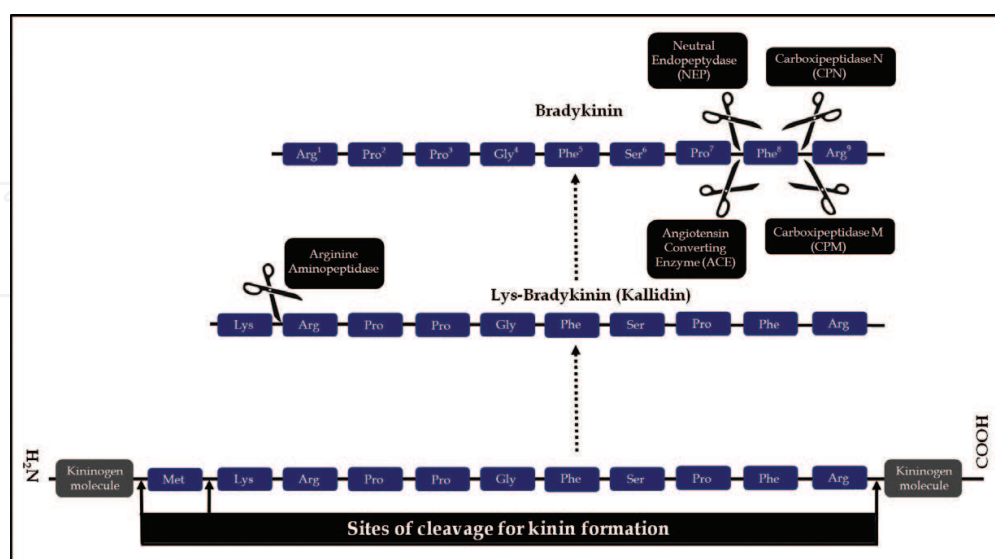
Neutral Endopeptydase (NEP)

Carboxipeptidase N (CPN)

Bradykinin

Arg$^1$ Pro$^2$ Pro$^3$ Gly$^4$ Phe$^5$ Ser$^6$ Pro$^7$ Phe$^8$ Arg$^9$

Angiotensin Converting Enzyme (ACE)

Carboxipeptidase M (CPM)

Arginine Aminopeptidase

Lys-Bradykinin (Kallidin)

Lys Arg Pro Pro Gly Phe Ser Pro Phe Arg

$H_2N$

Kininogen molecule

Met Lys Arg Pro Pro Gly Phe Ser Pro Phe Arg

Kininogen molecule

COOH

Sites of cleavage for kinin formation